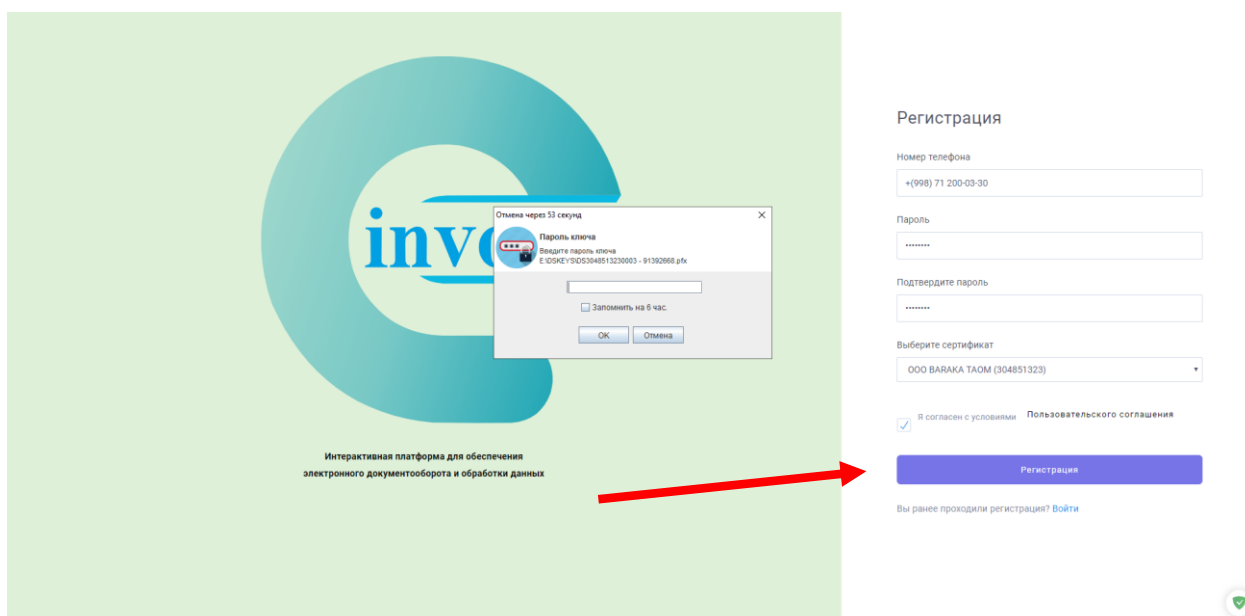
inve

Отмена через 53 секунд

Пароль ключа
Введите пароль ключа
E:\DSKEYS\DS3048513230003 - 91392668.pfx

Запомнить на 6 час.

OK Отмена

Интерактивная платформа для обеспечения электронного документооборота и обработки данных

Регистрация

Номер телефона
+(998) 71 200-03-30

Пароль
••••••••

Подтвердите пароль
••••••••

Выберите сертификат
ООО BARAKA TAOM (304851323)

Я согласен с условиями Пользовательского соглашения

Регистрация

Вы ранее проходили регистрация? Войти